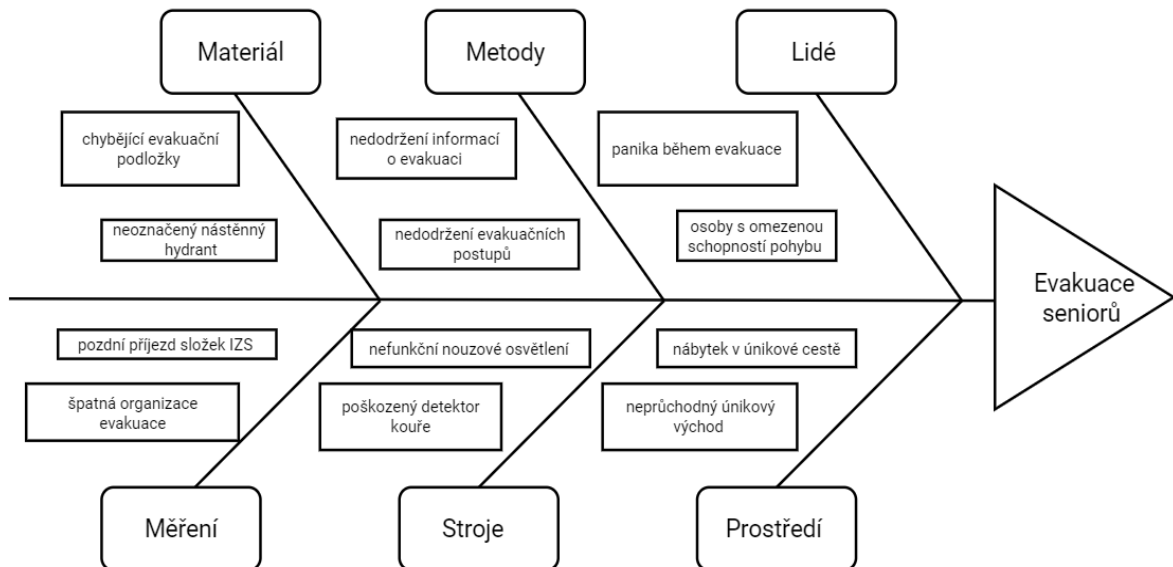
Materiál

chybějící evakuační podložky

neoznačený nástěnný hydrant

Metody

nedodržení informací o evakuaci

nedodržení evakuačních postupů

Lidé

panika během evakuace

osoby s omezenou schopností pohybu

Evakuace seniorů

pozdní příjezd složek IZS

špatná organizace evakuace

Měření

nefunkční nouzové osvětlení

poškozený detektor kouře

Stroje

nábytek v únikové cestě

neprůchodný únikový východ

Prostředí